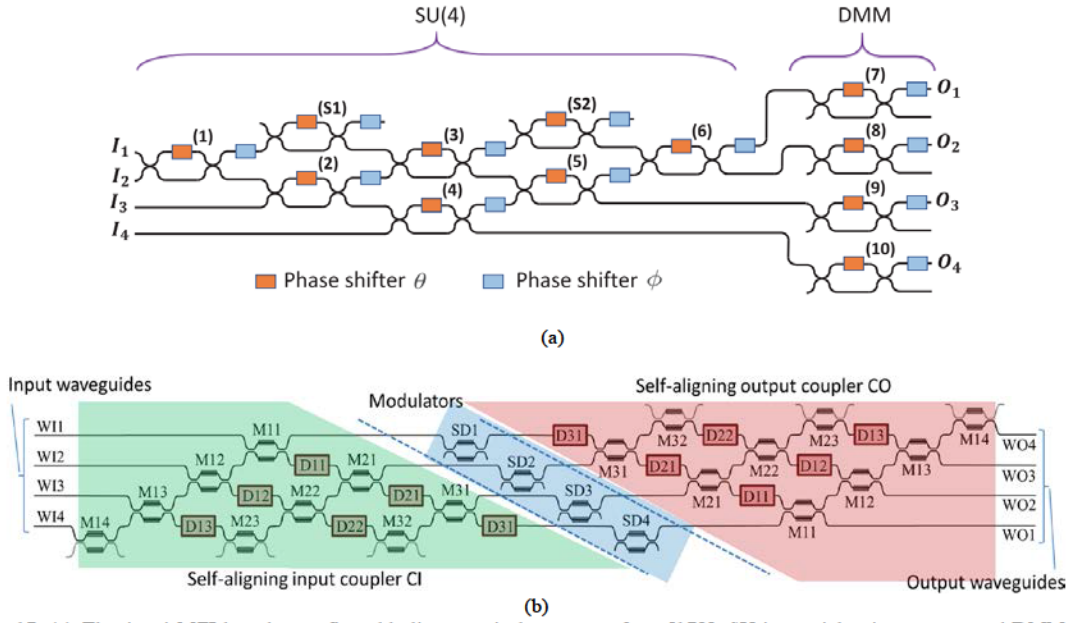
SU(4)

DMM

$I_1$
$I_2$
$I_3$
$I_4$

(1)
(S1)
(2)
(3)
(4)
(S2)
(5)
(6)
(7)
(8)
(9)
(10)

$O_1$
$O_2$
$O_3$
$O_4$

Phase shifter $\theta$
Phase shifter $\phi$

(a)

Input waveguides

Modulators

Self-aligning output coupler CO

WI1
WI2
WI3
WI4

M11
M12
D11
M21
M13
D12
M22
D21
M31
M14
D13
M23
D22
M32
D31

SD1
SD2
SD3
SD4

D31
M32
D22
M23
D13
M14
M31
D21
M22
D12
M13
M21
D11
M12
M11

WO4
WO3
WO2
WO1

Self-aligning input coupler CI

Output waveguides

(b)

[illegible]